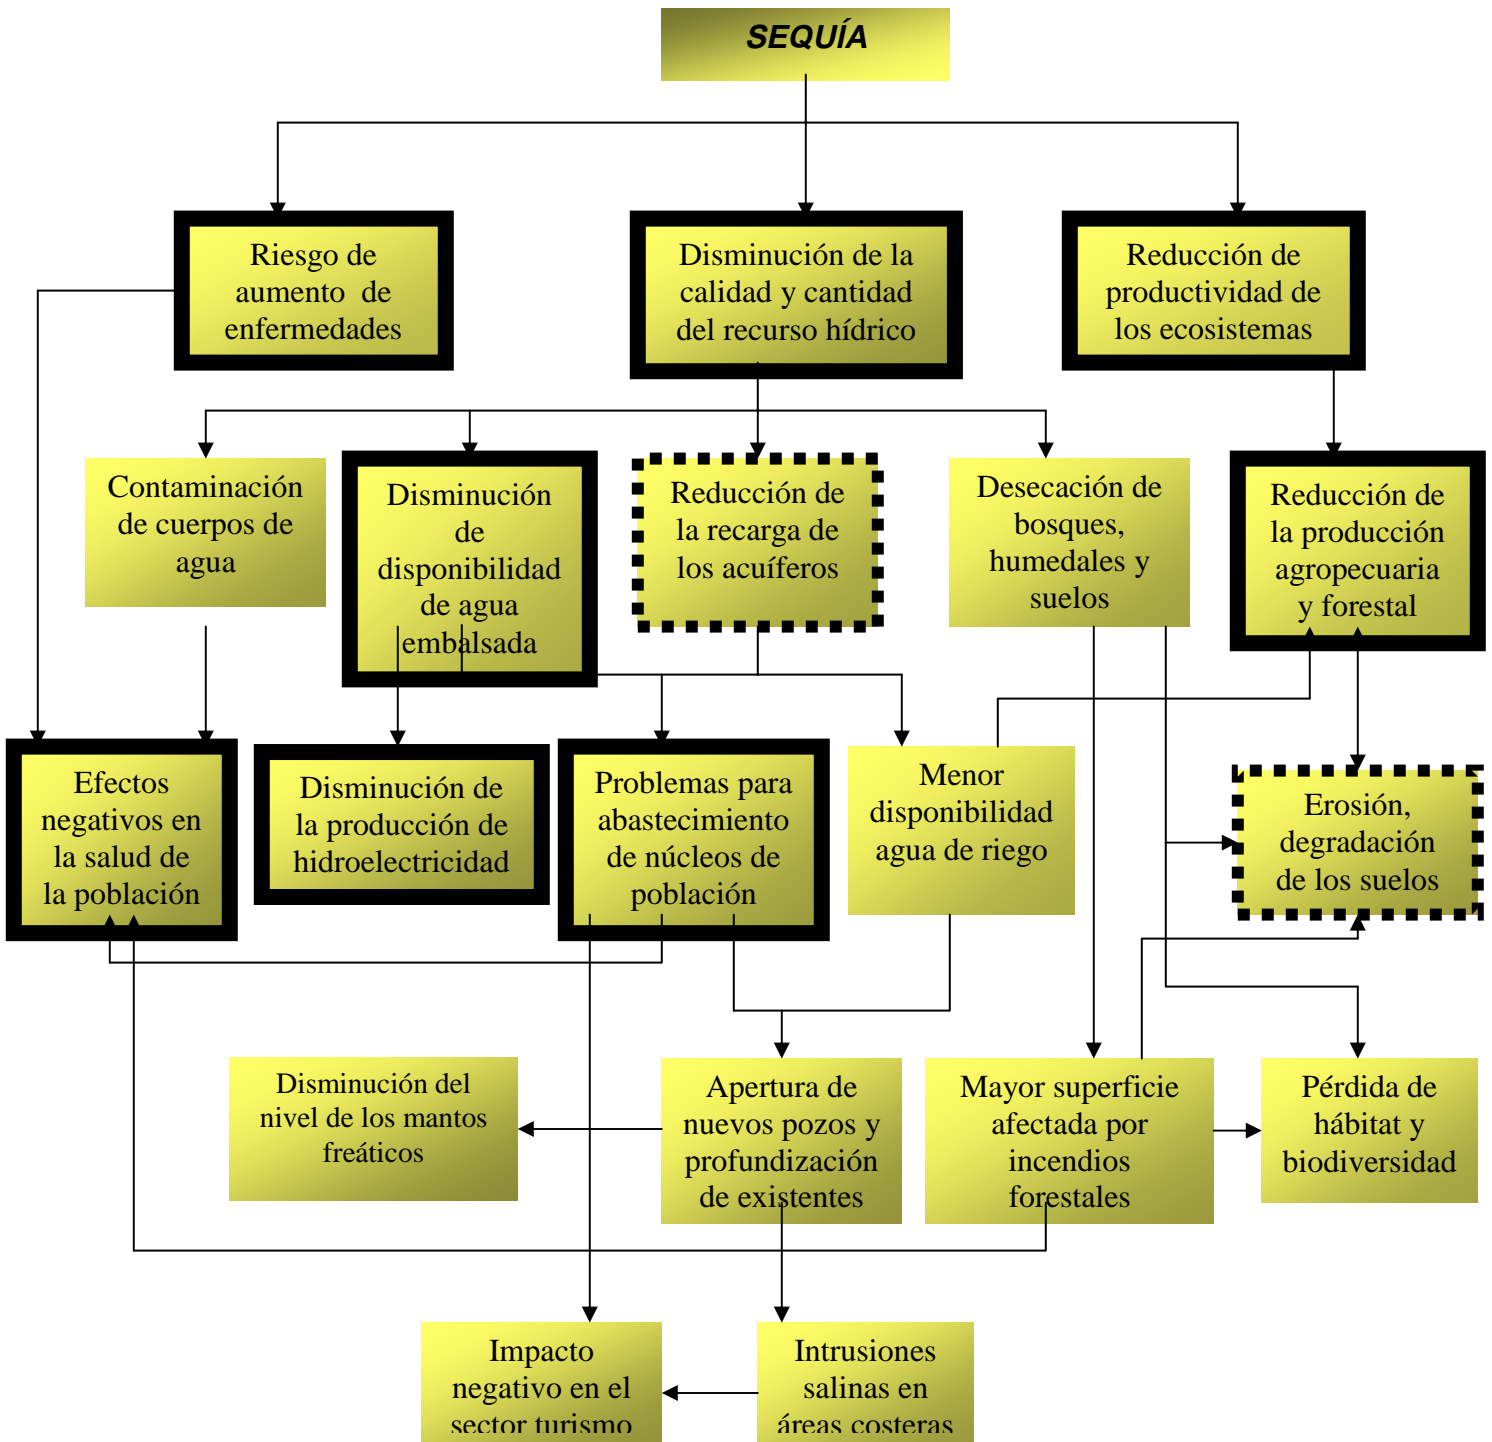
SEQUÍA

Riesgo de aumento de enfermedades

Disminución de la calidad y cantidad del recurso hídrico

Reducción de productividad de los ecosistemas

Contaminación de cuerpos de agua

Disminución de disponibilidad de agua embalsada

Reducción de la recarga de los acuíferos

Desecación de bosques, humedales y suelos

Reducción de la producción agropecuaria y forestal

Efectos negativos en la salud de la población

Disminución de la producción de hidroelectricidad

Problemas para abastecimiento de núcleos de población

Menor disponibilidad agua de riego

Erosión, degradación de los suelos

Disminución del nivel de los mantos freáticos

Apertura de nuevos pozos y profundización de existentes

Mayor superficie afectada por incendios forestales

Pérdida de hábitat y biodiversidad

Impacto negativo en el sector turismo

Intrusiones salinas en áreas costeras